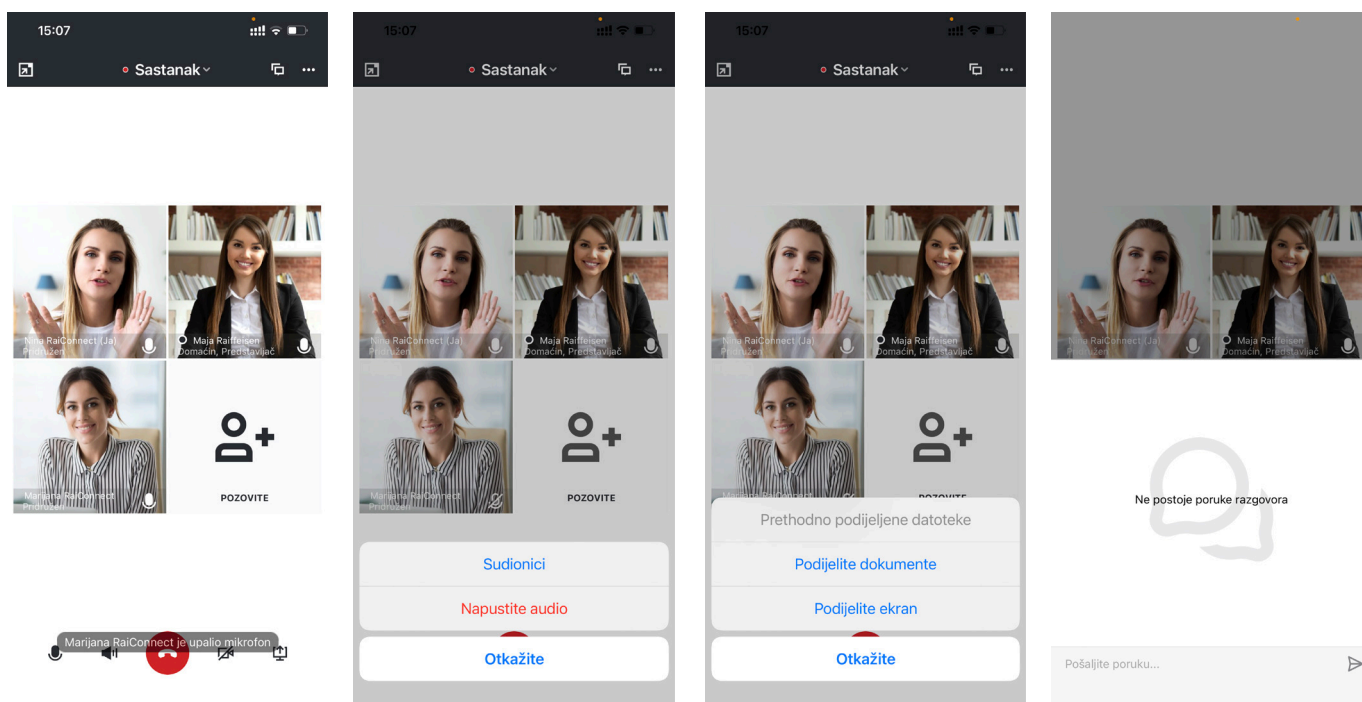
15:07

Sastanak

Nina RaiConnect (Ja)
Pridružen

Maja Raiffeisen
Domaćin, Predstavljač

Marijana RaiConnect
Pridružen

POZOVITE

Marijana RaiConnect je upalio mikrofon

15:07

Sastanak

Nina RaiConnect (Ja)
Pridružen

Maja Raiffeisen
Domaćin, Predstavljač

Marijana RaiConnect
Pridružen

POZOVITE

Sudionici

Napustite audio

Otkažite

15:07

Sastanak

Nina RaiConnect (Ja)
Pridružen

Maja Raiffeisen
Domaćin, Predstavljač

Marijana RaiConnect

POZOVITE

Prethodno podijeljene datoteke

Podijelite dokumente

Podijelite ekran

Otkažite

Nina RaiConnect (Ja)
Pridružen

Maja Raiffeisen
Domaćin, Predstavljač

Ne postoje poruke razgovora

Pošaljite poruku...